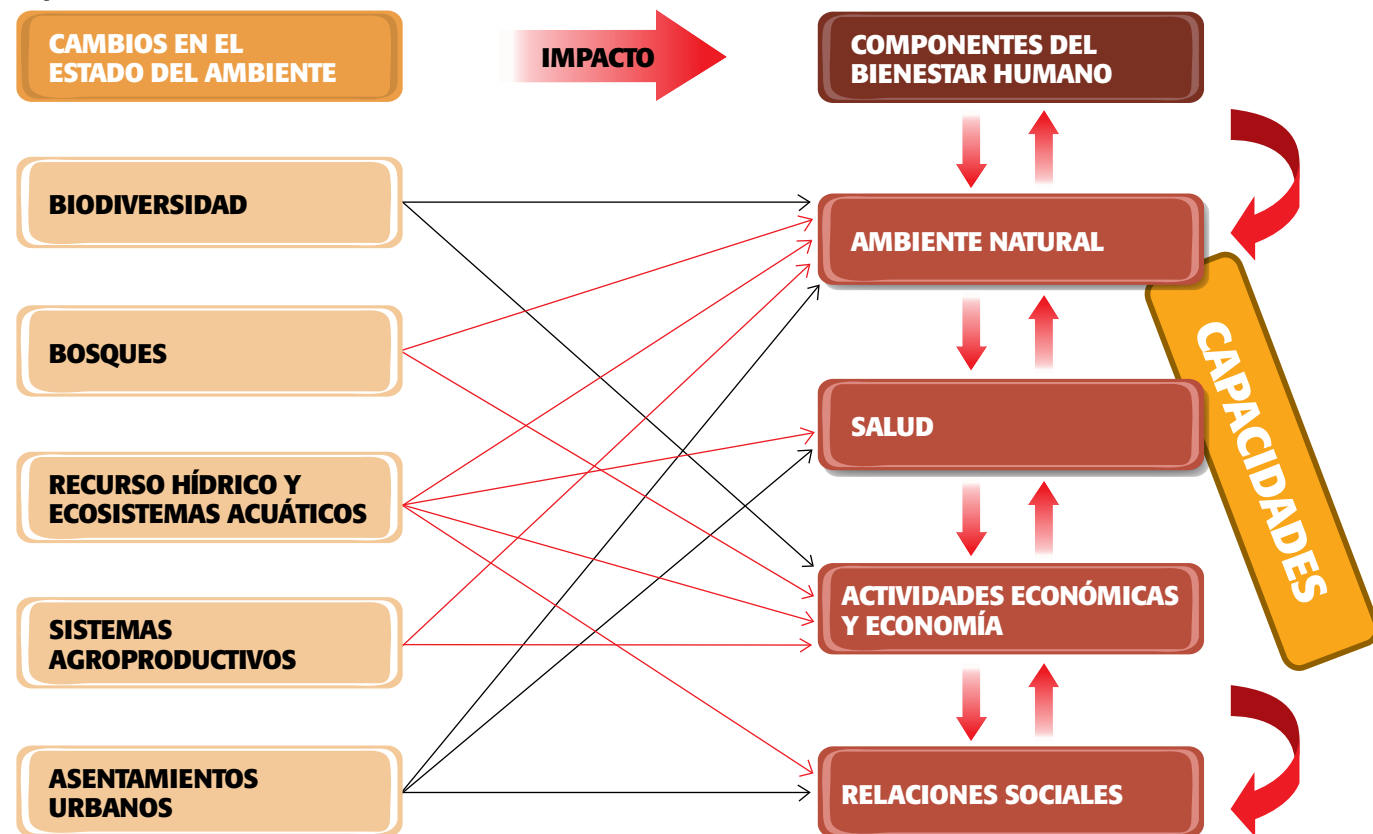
CAMBIOS EN EL ESTADO DEL AMBIENTE

IMPACTO

COMPONENTES DEL BIENESTAR HUMANO

BIODIVERSIDAD

BOSQUES

RECURSO HÍDRICO Y ECOSISTEMAS ACUÁTICOS

SISTEMAS AGROPRODUCTIVOS

ASENTAMIENTOS URBANOS

AMBIENTE NATURAL

SALUD

ACTIVIDADES ECONÓMICAS Y ECONOMÍA

RELACIONES SOCIALES

CAPACIDADES